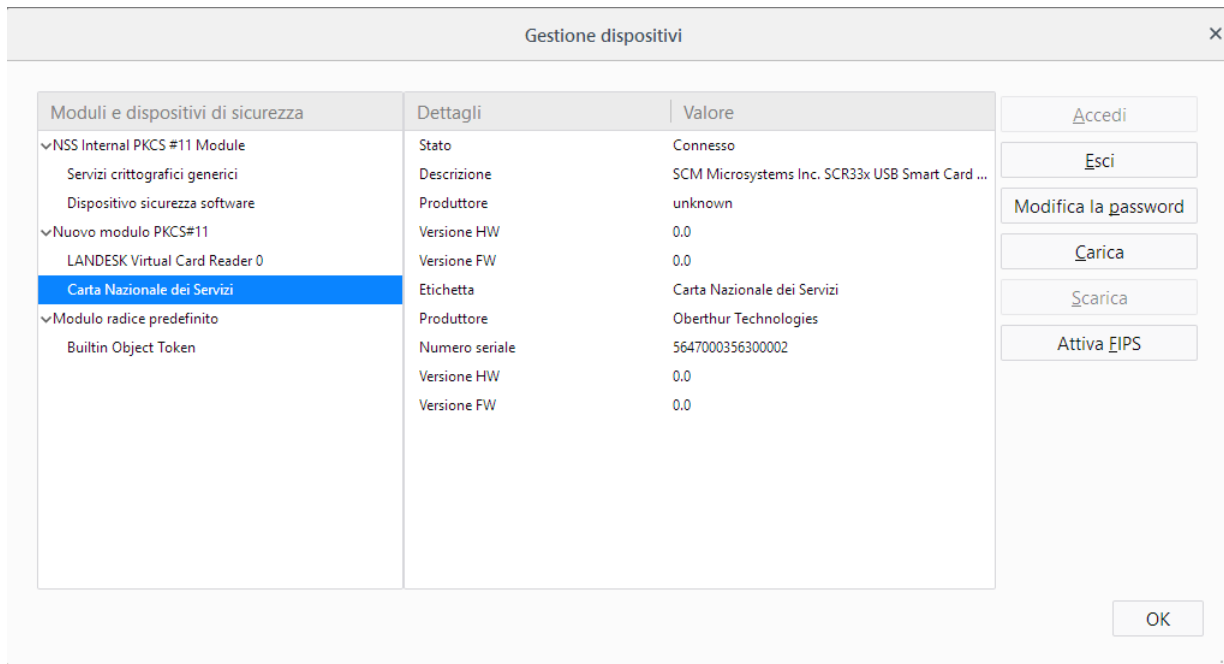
Gestione dispositivi ×

Moduli e dispositivi di sicurezza
NSS Internal PKCS #11 Module
Servizi crittografici generici
Dispositivo sicurezza software
Nuovo modulo PKCS#11
LANDESK Virtual Card Reader 0
Carta Nazionale dei Servizi
Modulo radice predefinito
Builtin Object Token

| Dettagli | Valore |
|---|---|
| Stato | Connesso |
| Descrizione | SCM Microsystems Inc. SCR33x USB Smart Card ... |
| Produttore | unknown |
| Versione HW | 0.0 |
| Versione FW | 0.0 |
| Etichetta | Carta Nazionale dei Servizi |
| Produttore | Oberthur Technologies |
| Numero seriale | 5647000356300002 |
| Versione HW | 0.0 |
| Versione FW | 0.0 |

Accedi
Esci
Modifica la password
Carica
Scarica
Attiva FIPS

OK